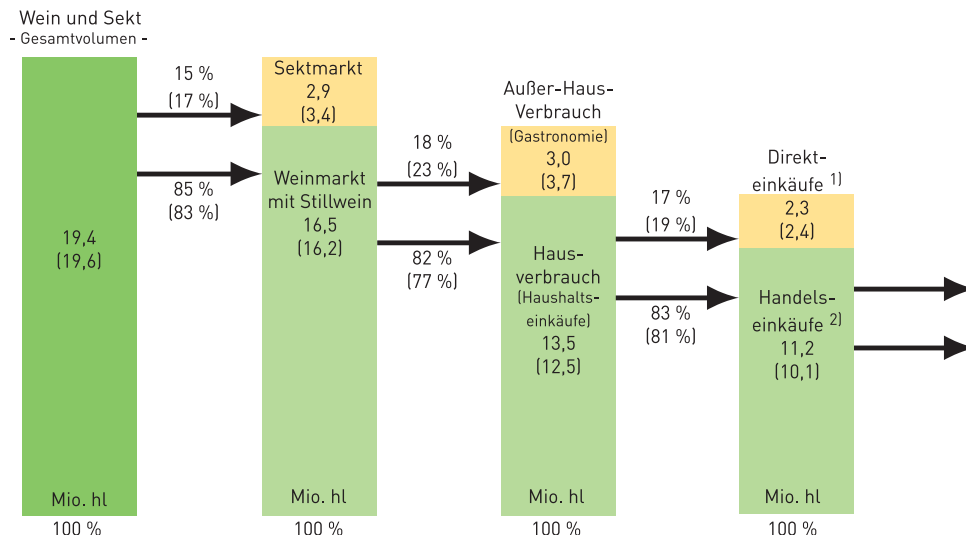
Wein und Sekt
- Gesamtvolumen -

19,4
(19,6)

Mio. hl

100 %

15 %
(17 %)

85 %
(83 %)

Sektmarkt
2,9
(3,4)

Weinmarkt mit Stillwein
16,5
(16,2)

Mio. hl

100 %

18 %
(23 %)

82 %
(77 %)

Außer-Haus-Verbrauch

(Gastronomie)
3,0
(3,7)

Hausverbrauch
(Haushaltseinkäufe)
13,5
(12,5)

Mio. hl

100 %

17 %
(19 %)

83 %
(81 %)

Direkteinkäufe $^{1)}$

2,3
(2,4)

Handelseinkäufe $^{2)}$
11,2
(10,1)

Mio. hl

100 %